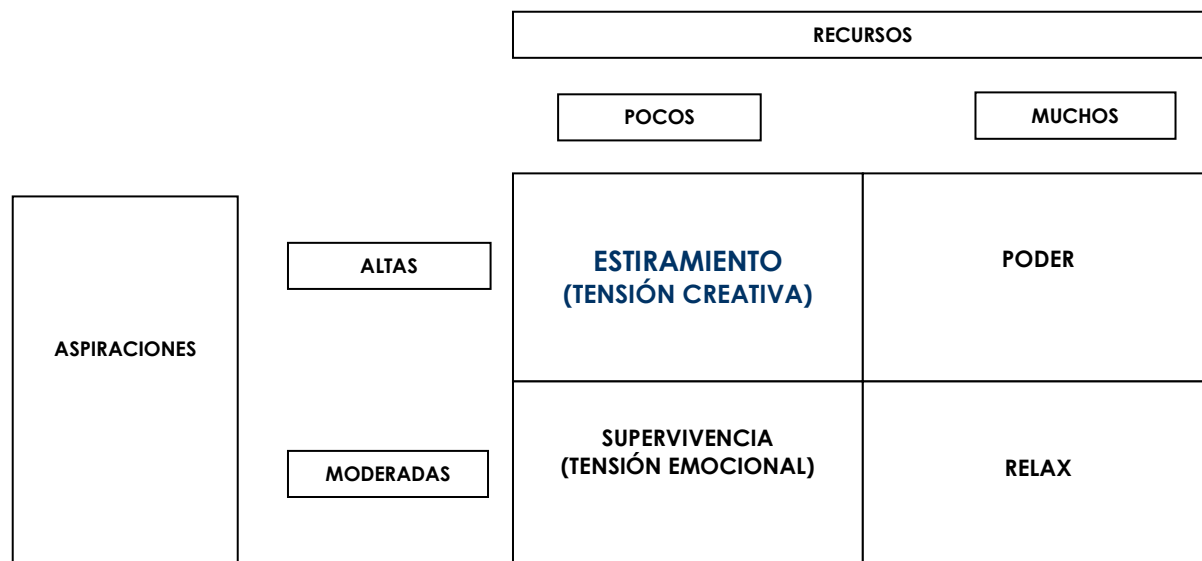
RECURSOS

POCOS

MUCHOS

ASPIRACIONES

ALTAS

MODERADAS

| | POCOS | MUCHOS |
|---|---|---|
| ALTAS | ESTIRAMIENTO (TENSIÓN CREATIVA) | PODER |
| MODERADAS | SUPERVIVENCIA (TENSIÓN EMOCIONAL) | RELAX |